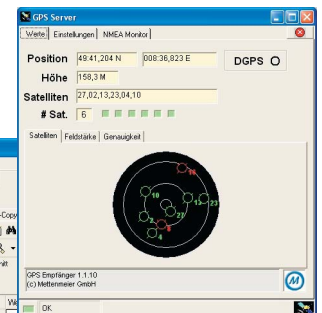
GPS Server

Werte | Einstellungen | NMEA Monitor

Position 49:41,204 N 008:36,823 E DGPS

Höhe 158,3 M

Satelliten 27,02,13,23,04,10

# Sat. 6

Satelliten | Feldstärke | Genauigkeit

10

13

23

27

GPS Empfänger 1.1.10
(c) Mettenmeier GmbH

OK